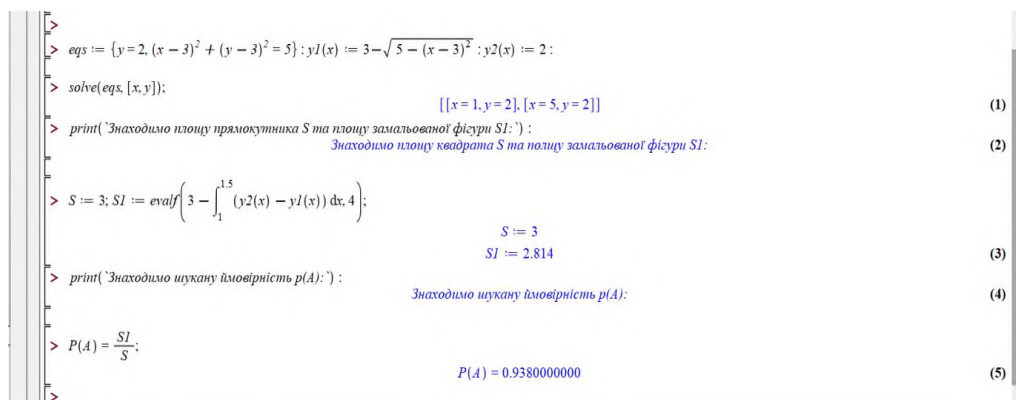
>

> $eqs := \{y=2, (x-3)^2+(y-3)^2=5\} : y1(x) := 3-\sqrt{5-(x-3)^2} : y2(x) := 2 :$

> $solve(eqs, [x, y]);$

$[[x=1, y=2], [x=5, y=2]]$ (1)

> print(`Знаходимо площу прямокутника S та площу замальованої фігури S1:`) :

Знаходимо площу квадрата S та полщу замальованої фігури S1: (2)

> $S := 3; S1 := evalf\left(3-\int_{1}^{1.5}(y2(x)-y1(x))\,dx, 4\right);$

$S := 3$

$S1 := 2.814$ (3)

> print(`Знаходимо шукану імовірність p(A):`) :

Знаходимо шукану імовірність p(A): (4)

> $P(A) = \frac{S1}{S};$

$P(A) = 0.9380000000$ (5)

>